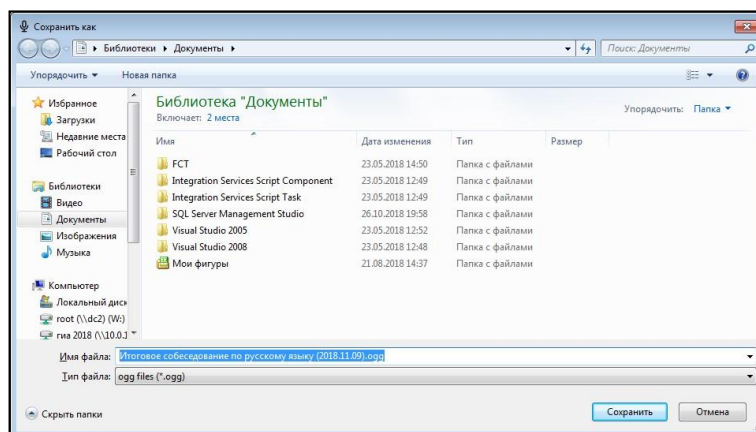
Сохранить как

Библиотеки ▸ Документы ▸

Поиск: Документы

Упорядочить ▾ Новая папка

Избранное
Загрузки
Недавние места
Рабочий стол

Библиотеки
Видео
Документы
Изображения
Музыка

Компьютер
Локальный диск
root (\\dc2) (W:)
гиа 2018 (\\10.0.1

Библиотека "Документы"
Включает: 2 места

Упорядочить: Папка ▾

| Имя | Дата изменения | Тип | Размер |
|---|---|---|---|
| FCT | 23.05.2018 14:50 | Папка с файлами | |
| Integration Services Script Component | 23.05.2018 12:49 | Папка с файлами | |
| Integration Services Script Task | 23.05.2018 12:49 | Папка с файлами | |
| SQL Server Management Studio | 26.10.2018 19:58 | Папка с файлами | |
| Visual Studio 2005 | 23.05.2018 12:52 | Папка с файлами | |
| Visual Studio 2008 | 23.05.2018 12:48 | Папка с файлами | |
| Мои фигуры | 21.08.2018 14:37 | Папка с файлами | |

Имя файла: Итоговое собеседование по русскому языку (2018.11.09).ogg
Тип файла: ogg files (*.ogg)

Скрыть папки

Сохранить
Отмена